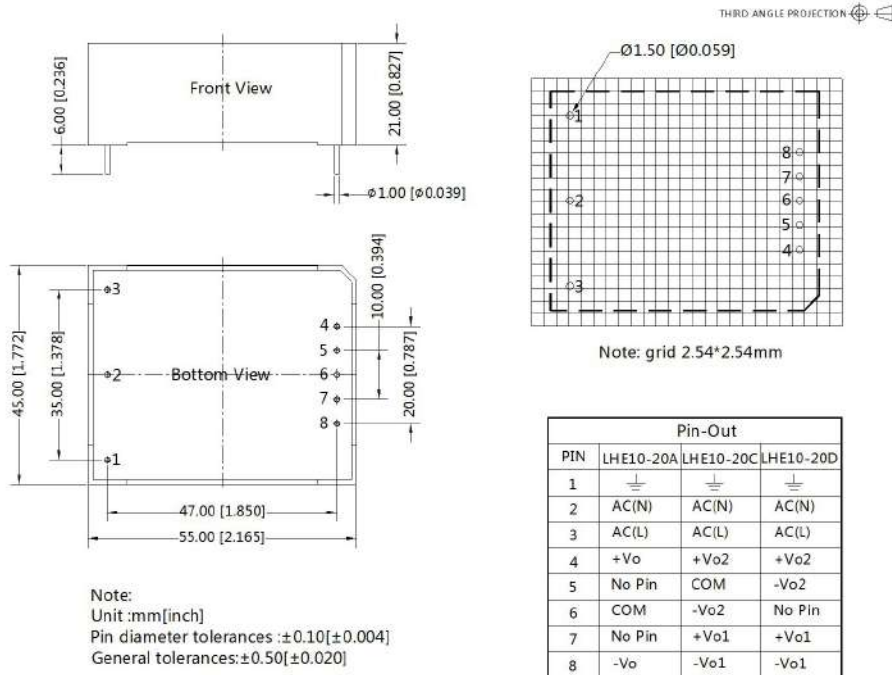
THIRD ANGLE PROJECTION

6.00 [0.236]

Front View

21.00 [0.827]

ϕ1.00 [ϕ0.039]

Ø1.50 [Ø0.059]

1
2
3
8
7
6
5
4

Note: grid 2.54*2.54mm

10.00 [0.394]

45.00 [1.772]

35.00 [1.378]

3
2
Bottom View
1

4
5
6
7
8

20.00 [0.787]

47.00 [1.850]

55.00 [2.165]

| Pin-Out | | | |
|---|---|---|---|
| PIN | LHE10-20A | LHE10-20C | LHE10-20D |
| 1 | ⏚ | ⏚ | ⏚ |
| 2 | AC(N) | AC(N) | AC(N) |
| 3 | AC(L) | AC(L) | AC(L) |
| 4 | +Vo | +Vo2 | +Vo2 |
| 5 | No Pin | COM | -Vo2 |
| 6 | COM | -Vo2 | No Pin |
| 7 | No Pin | +Vo1 | +Vo1 |
| 8 | -Vo | -Vo1 | -Vo1 |

Note:
Unit :mm[inch]
Pin diameter tolerances :±0.10[±0.004]
General tolerances:±0.50[±0.020]